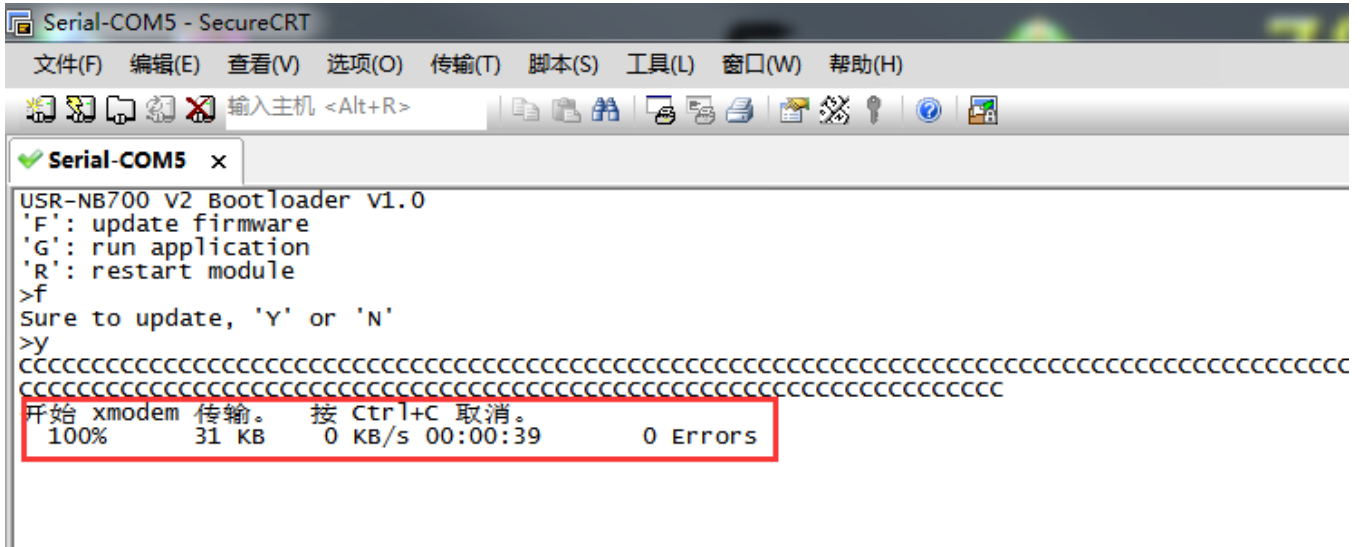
Serial-COM5 - SecureCRT

文件(F) 编辑(E) 查看(V) 选项(O) 传输(T) 脚本(S) 工具(L) 窗口(W) 帮助(H)

输入主机 <Alt+R>

Serial-COM5 ×

USR-NB700 V2 Bootloader V1.0
'F': update firmware
'G': run application
'R': restart module
>f
Sure to update, 'Y' or 'N'
>y
CCCCCCCCCCCCCCCCCCCCCCCCCCCCCCCCCCCCCCCCCCCCCCCCCCCCCCCCCCCCCCCCCCCCCCCCCCCCCCCCCCCCCCCCCCC
CCCCCCCCCCCCCCCCCCCCCCCCCCCCCCCCCCCCCCCCCCCCCCCCCCCCCCCCCCCCCCCCCCCCCC
开始 xmodem 传输。 按 Ctrl+C 取消。
100% 31 KB 0 KB/s 00:00:39 0 Errors